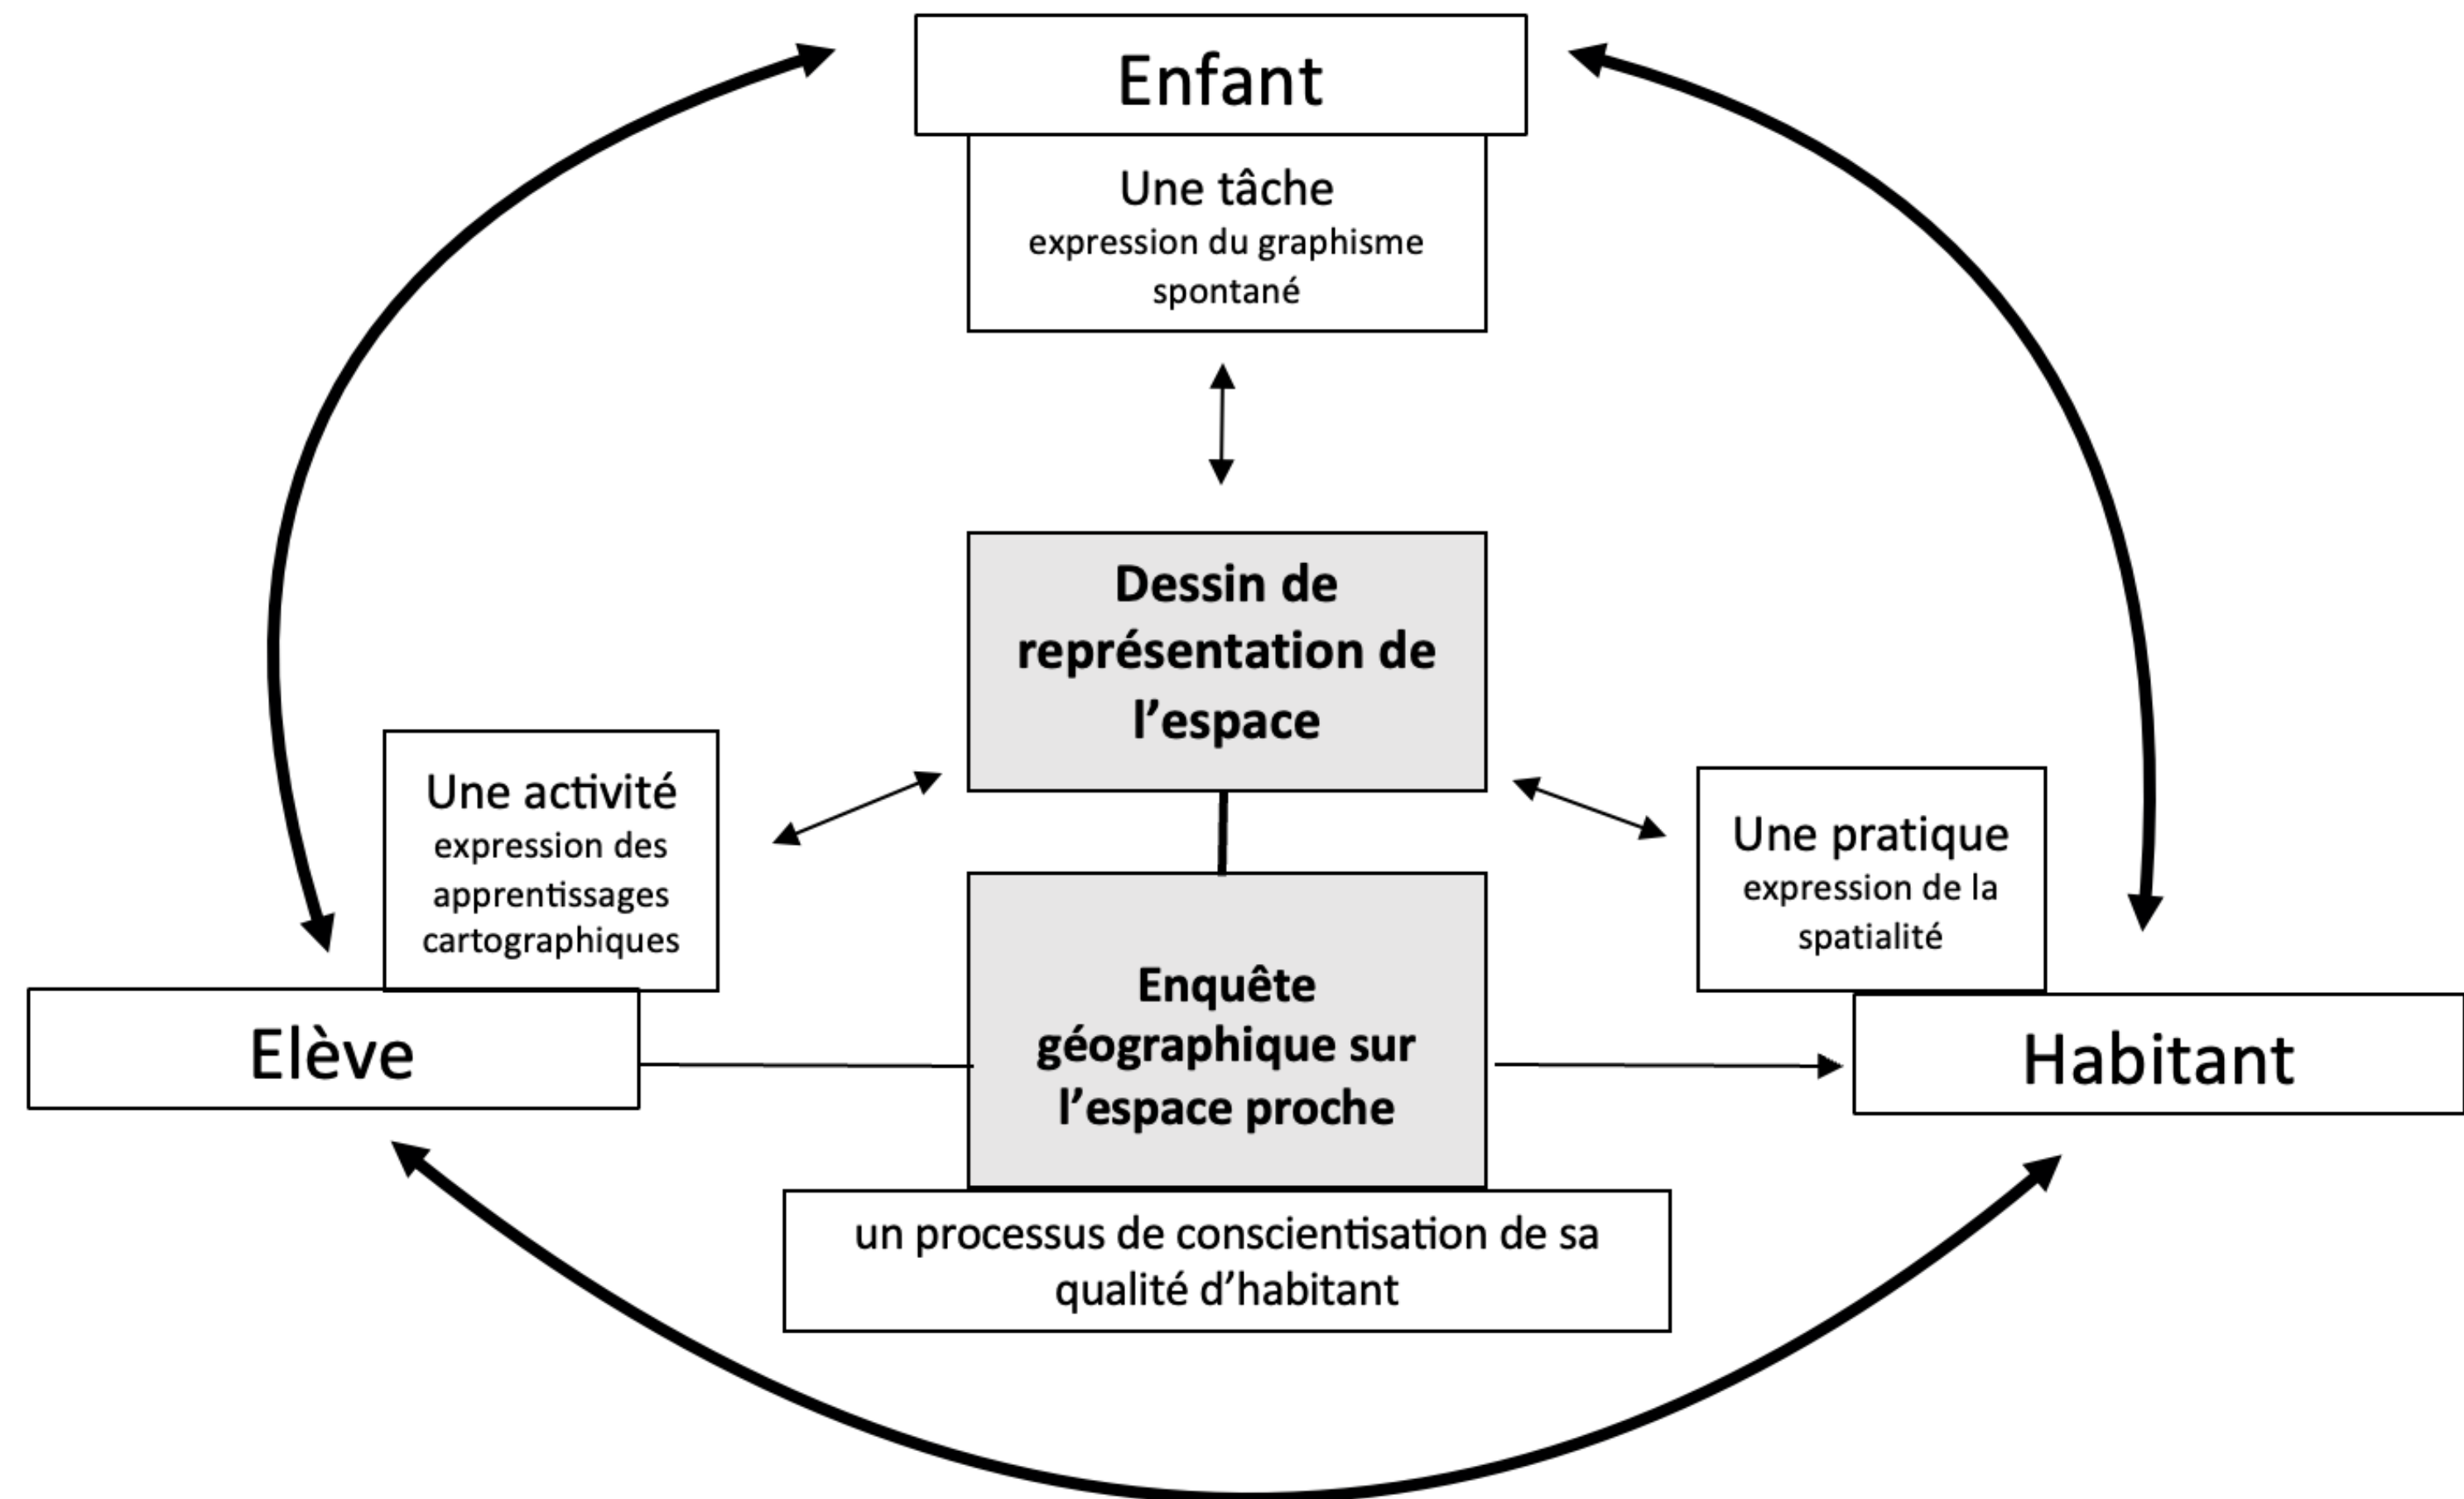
Enfant

Une tâche
expression du graphisme spontané

Dessin de représentation de l'espace

Une activité
expression des apprentissages cartographiques

Une pratique
expression de la spatialité

Elève

Enquête géographique sur l'espace proche

Habitant

un processus de conscientisation de sa qualité d'habitant